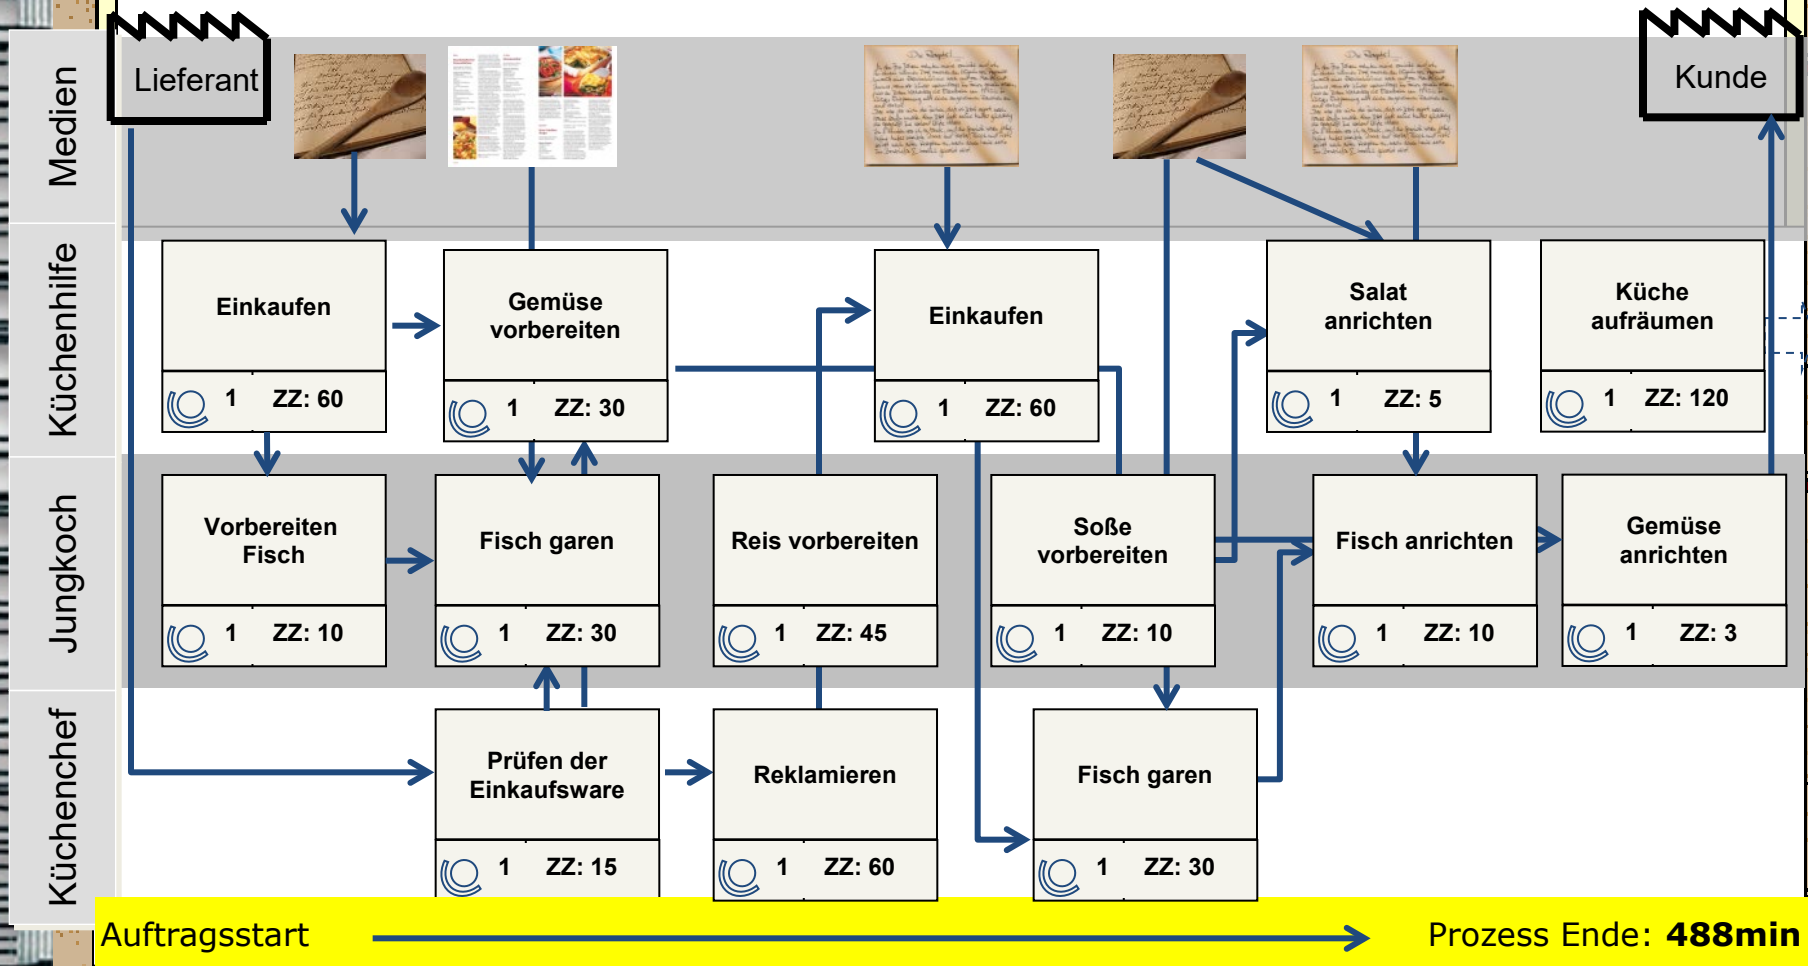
Medien
Küchenhilfe
Jungkoch
Küchenchef

Lieferant

Kunde

Einkaufen
1 ZZ: 60

Gemüse vorbereiten
1 ZZ: 30

Einkaufen
1 ZZ: 60

Salat anrichten
1 ZZ: 5

Küche aufräumen
1 ZZ: 120

Vorbereiten Fisch
1 ZZ: 10

Fisch garen
1 ZZ: 30

Reis vorbereiten
1 ZZ: 45

Soße vorbereiten
1 ZZ: 10

Fisch anrichten
1 ZZ: 10

Gemüse anrichten
1 ZZ: 3

Prüfen der Einkaufsware
1 ZZ: 15

Reklamieren
1 ZZ: 60

Fisch garen
1 ZZ: 30

Auftragsstart
Prozess Ende: 488min